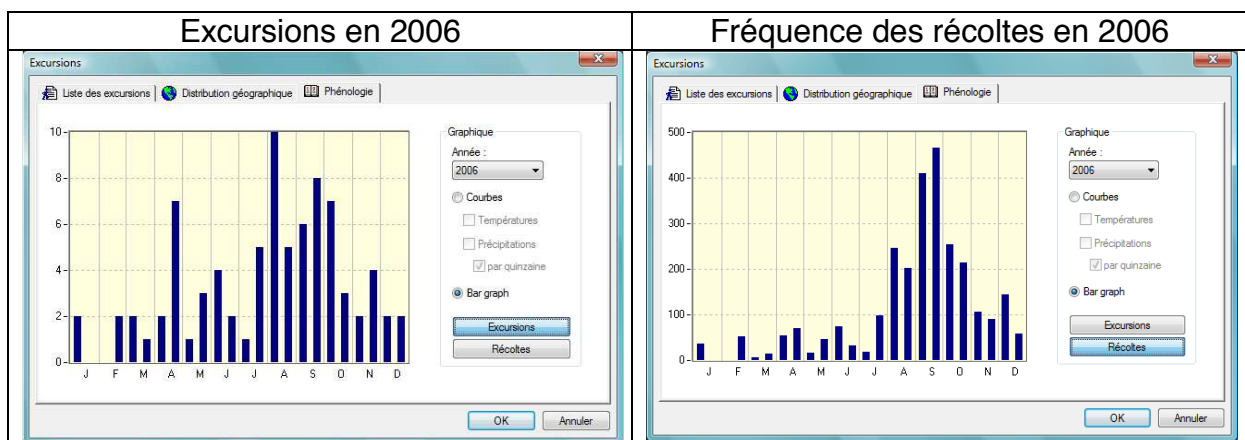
| Excursions en 2006 | Fréquence des récoltes en 2006 |
|---|---|
| Excursions | Excursions |

Excursions

Liste des excursions | Distribution géographique | Phénologie

10
8
6
4
2
0

J F M A M J J A S O N D

Graphique
Année :
2006
Courbes
Températures
Précipitations
par quinzaine
Bar graph
Excursions
Récoltes

OK
Annuler

Excursions

Liste des excursions | Distribution géographique | Phénologie

500
400
300
200
100
0

J F M A M J J A S O N D

Graphique
Année :
2006
Courbes
Températures
Précipitations
par quinzaine
Bar graph
Excursions
Récoltes

OK
Annuler